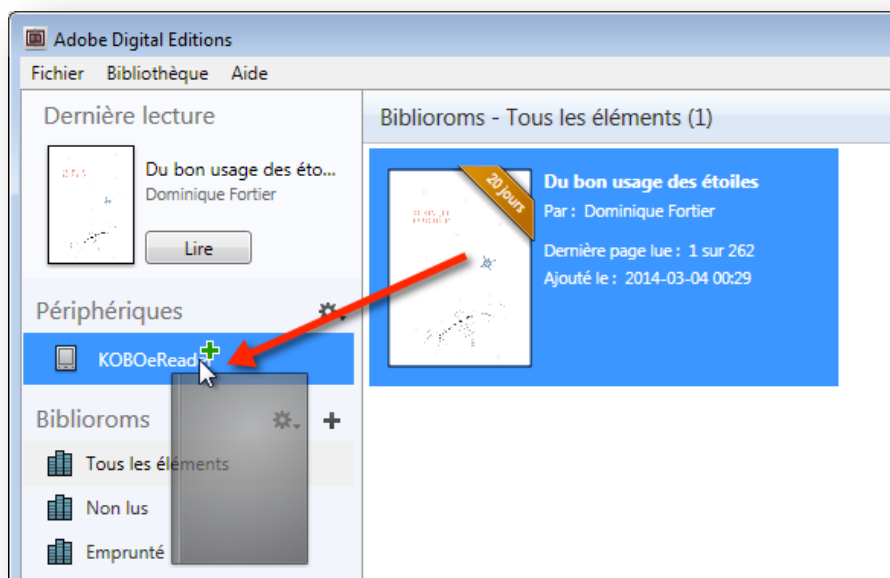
Adobe Digital Editions

Fichier Bibliothèque Aide

Dernière lecture

Du bon usage des éto...
Dominique Fortier

Lire

Périphériques

KOBOeRead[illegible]

Biblioroms

Tous les éléments

Non lus

Emprunté

Biblioroms - Tous les éléments (1)

20 jours

Du bon usage des étoiles
Par : Dominique Fortier

Dernière page lue : 1 sur 262
Ajouté le : 2014-03-04 00:29